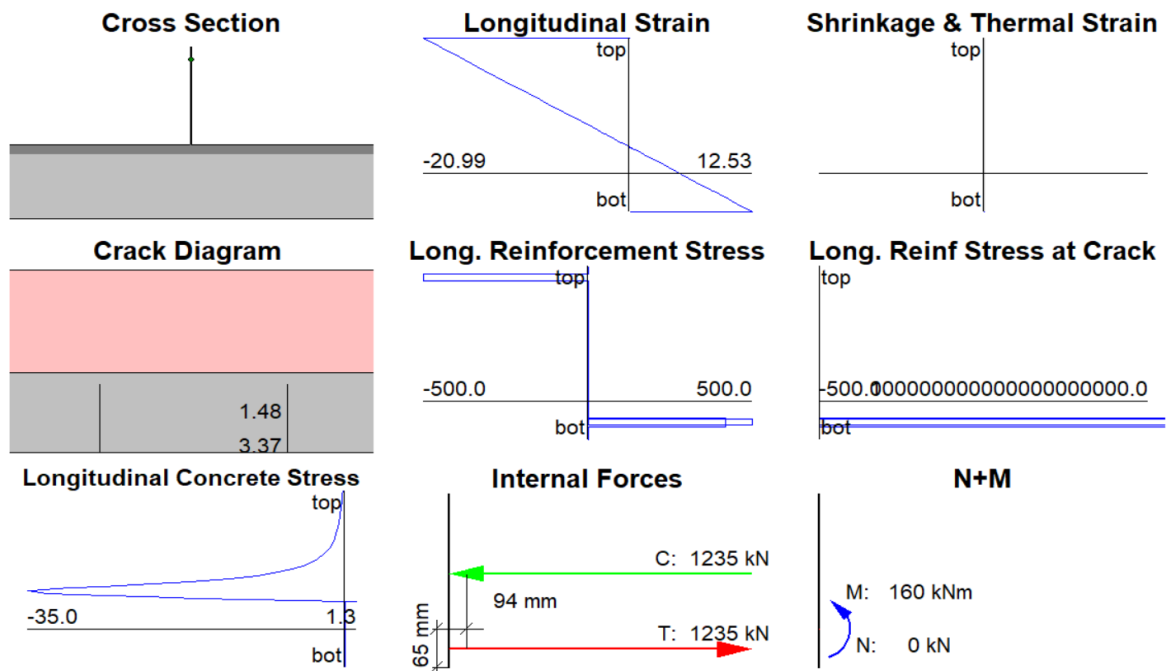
Cross Section

Longitudinal Strain

top

-20.99

12.53

bot

Shrinkage & Thermal Strain

top

bot

Crack Diagram

1.48

3.37

Long. Reinforcement Stress

top

-500.0

500.0

bot

Long. Reinf Stress at Crack

top

-500.000000000000000000000.0

bot

Longitudinal Concrete Stress

top

-35.0

1.3

bot

Internal Forces

C: 1235 kN

94 mm

T: 1235 kN

65 mm

N+M

M: 160 kNm

N: 0 kN